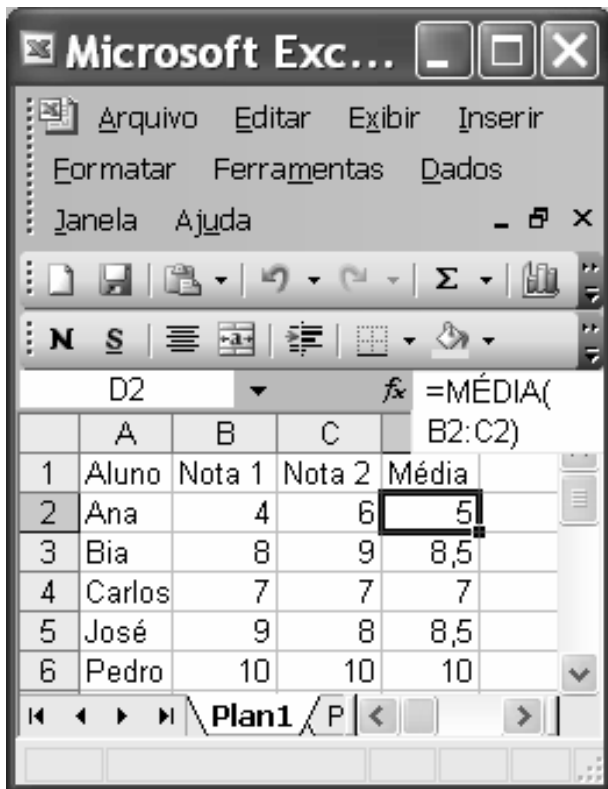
Microsoft Exc...

Arquivo Editar Exibir Inserir Formatar Ferramentas Dados Janela Ajuda

N S

D2 $f_x$ =MÉDIA( B2:C2)

| | A | B | C | D |
|---|---|---|---|---|
| 1 | Aluno | Nota 1 | Nota 2 | Média |
| 2 | Ana | 4 | 6 | 5 |
| 3 | Bia | 8 | 9 | 8,5 |
| 4 | Carlos | 7 | 7 | 7 |
| 5 | José | 9 | 8 | 8,5 |
| 6 | Pedro | 10 | 10 | 10 |

Plan1 P